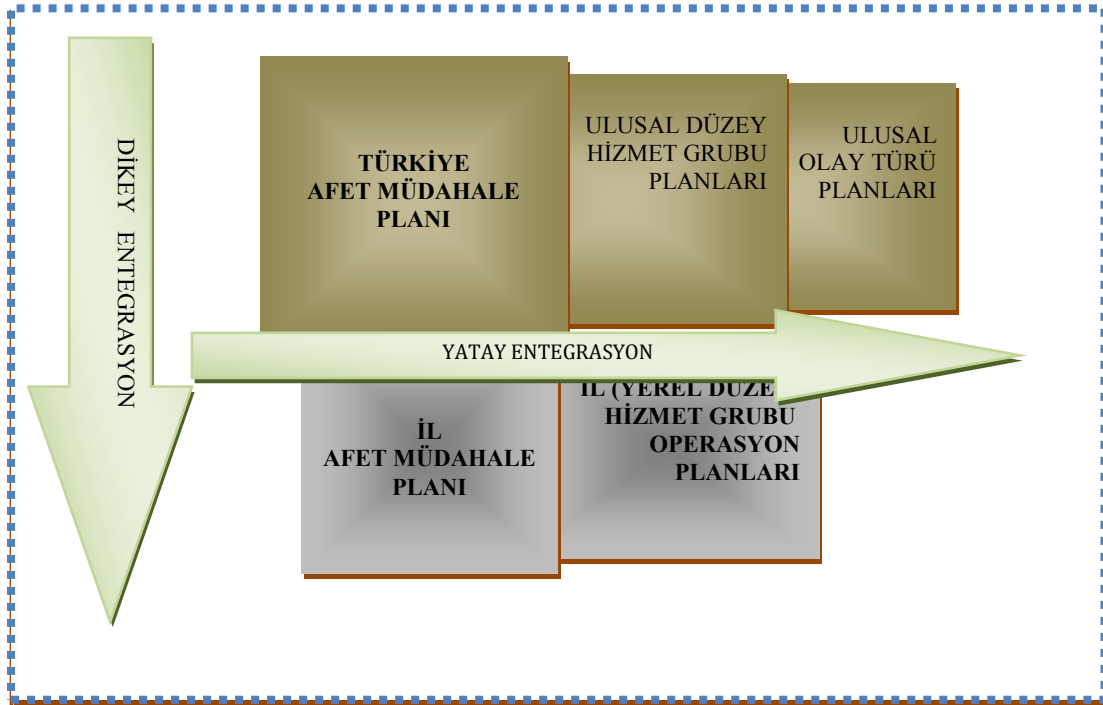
DİKEY ENTEGRASYON

TÜRKİYE AFET MÜDAHALE PLANI

ULUSAL DÜZEY HİZMET GRUBU PLANLARI

ULUSAL OLAY TÜRÜ PLANLARI

YATAY ENTEGRASYON

İL AFET MÜDAHALE PLANI

İL (YEREL DÜZE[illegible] HİZMET GRUBU OPERASYON PLANLARI